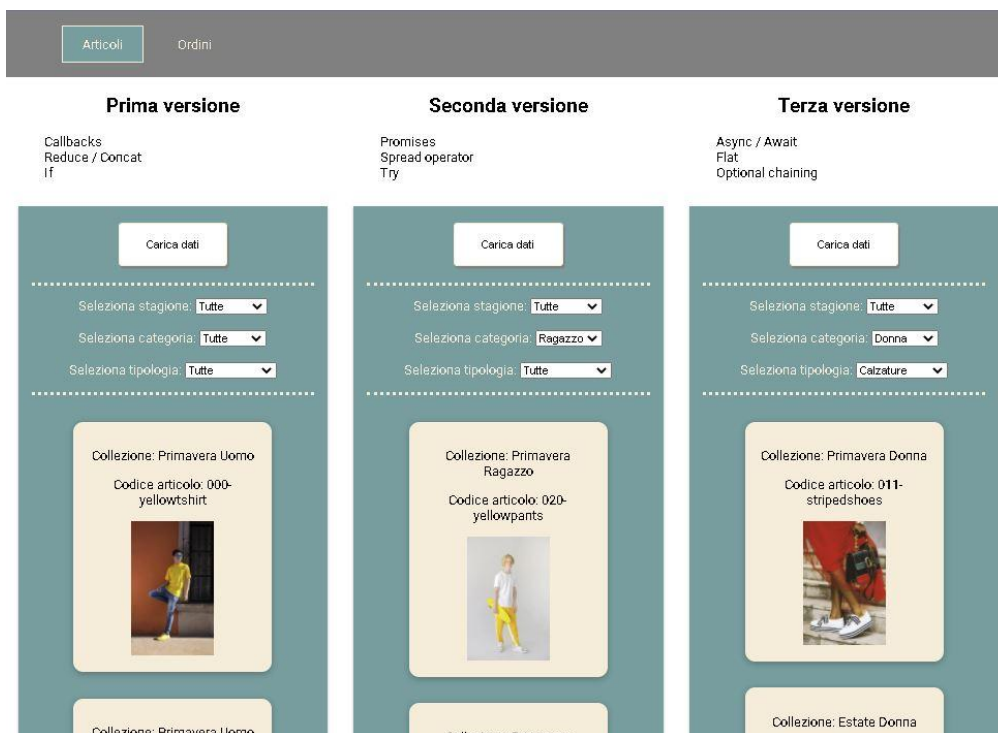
Articoli Ordini

Prima versione

Callbacks
Reduce / Concat
If

Carica dati

Seleziona stagione: Tutte

Seleziona categoria: Tutte

Seleziona tipologia: Tutte

Collezione: Primavera Uomo

Codice articolo: 000-yellowtshirt

Collezione: Primavera Uomo

Seconda versione

Promises
Spread operator
Try

Carica dati

Seleziona stagione: Tutte

Seleziona categoria: Ragazzo

Seleziona tipologia: Tutte

Collezione: Primavera Ragazzo

Codice articolo: 020-yellowpants

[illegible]

Terza versione

Async / Await
Flat
Optional chaining

Carica dati

Seleziona stagione: Tutte

Seleziona categoria: Donna

Seleziona tipologia: Calzature

Collezione: Primavera Donna

Codice articolo: 011-stripedshoes

Collezione: Estate Donna